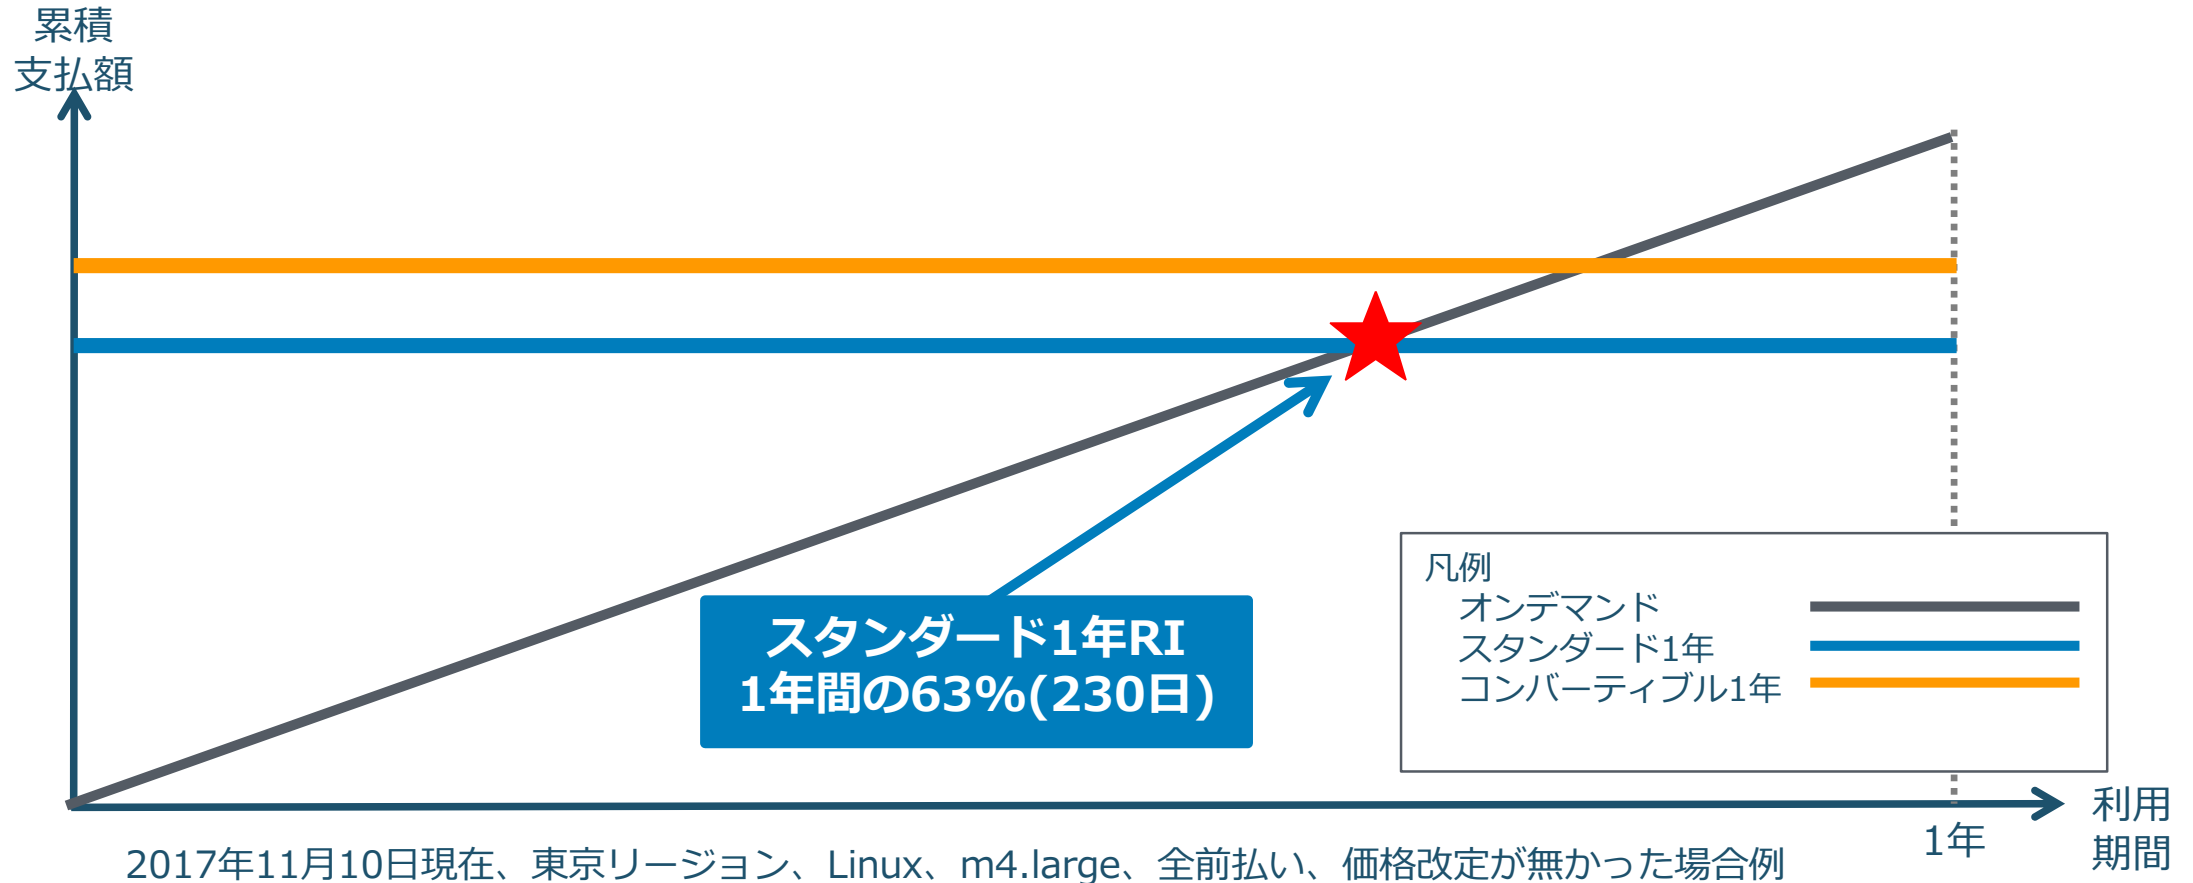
累積
支払額

スタンダード1年RI
1年間の63%(230日)

凡例
オンデマンド
スタンダード1年
コンバーティブル1年

1年

利用
期間

2017年11月10日現在、東京リージョン、Linux、m4.large、全前払い、価格改定が無かった場合例